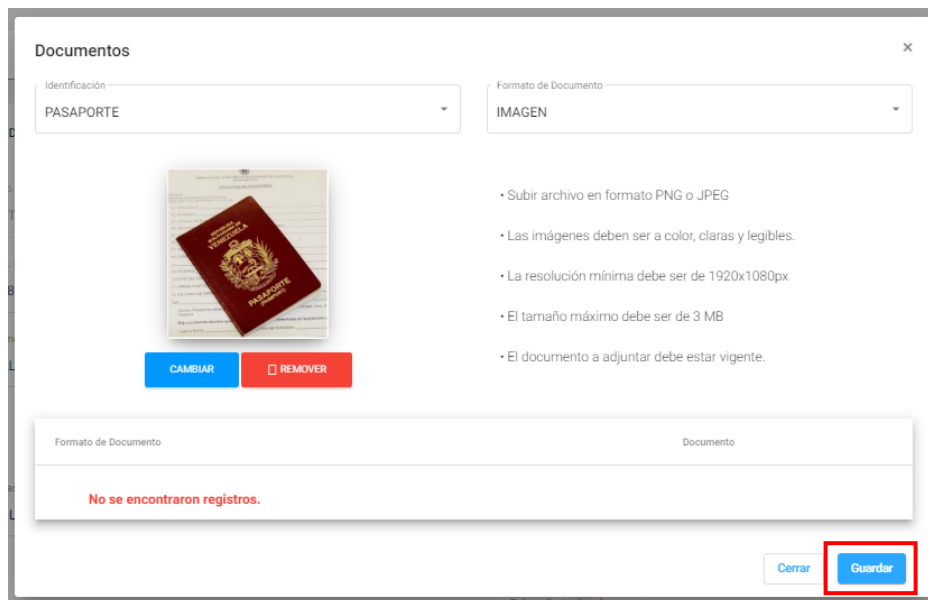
Documentos

×

Identificación
PASAPORTE

Formato de Documento
IMAGEN

REPUBLICA BOLIVARIANA DE VENEZUELA

PASAPORTE
PASSPORT

• Subir archivo en formato PNG o JPEG

• Las imágenes deben ser a color, claras y legibles.

• La resolución mínima debe ser de 1920x1080px

• El tamaño máximo debe ser de 3 MB

• El documento a adjuntar debe estar vigente.

CAMBIAR

REMOVER

| Formato de Documento | Documento |
|---|---|
| No se encontraron registros. | |

Cerrar

Guardar